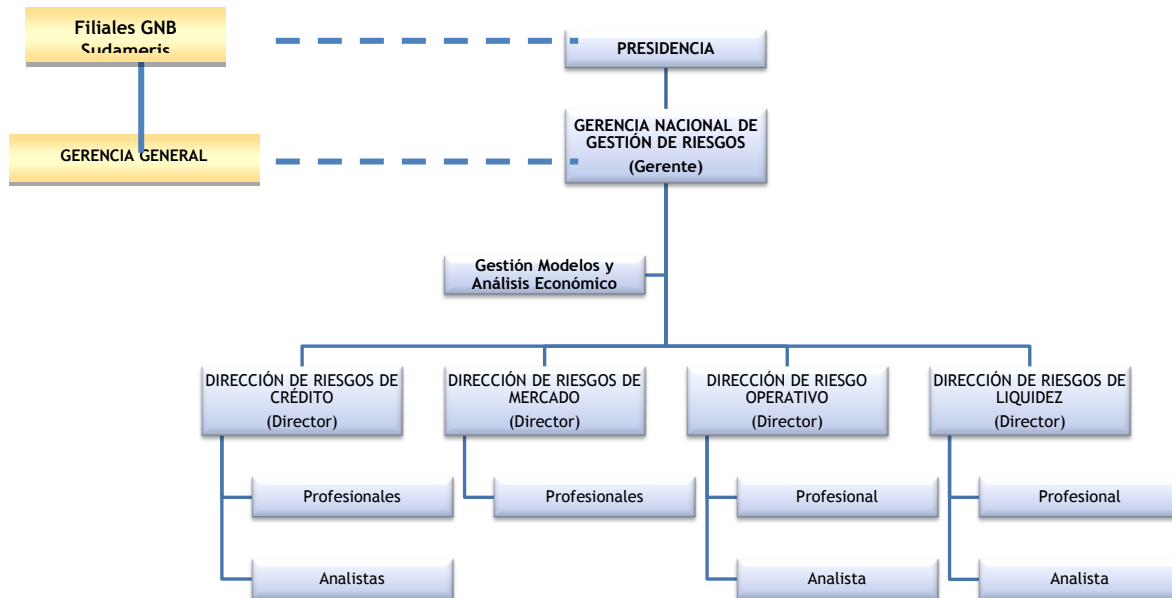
Filiales GNB Sudameris

PRESIDENCIA

GERENCIA GENERAL

GERENCIA NACIONAL DE GESTIÓN DE RIESGOS
(Gerente)

Gestión Modelos y Análisis Económico

DIRECCIÓN DE RIESGOS DE CRÉDITO
(Director)

DIRECCIÓN DE RIESGOS DE MERCADO
(Director)

DIRECCIÓN DE RIESGO OPERATIVO
(Director)

DIRECCIÓN DE RIESGOS DE LIQUIDEZ
(Director)

Profesionales

Analistas

Profesionales

Profesional

Analista

Profesional

Analista